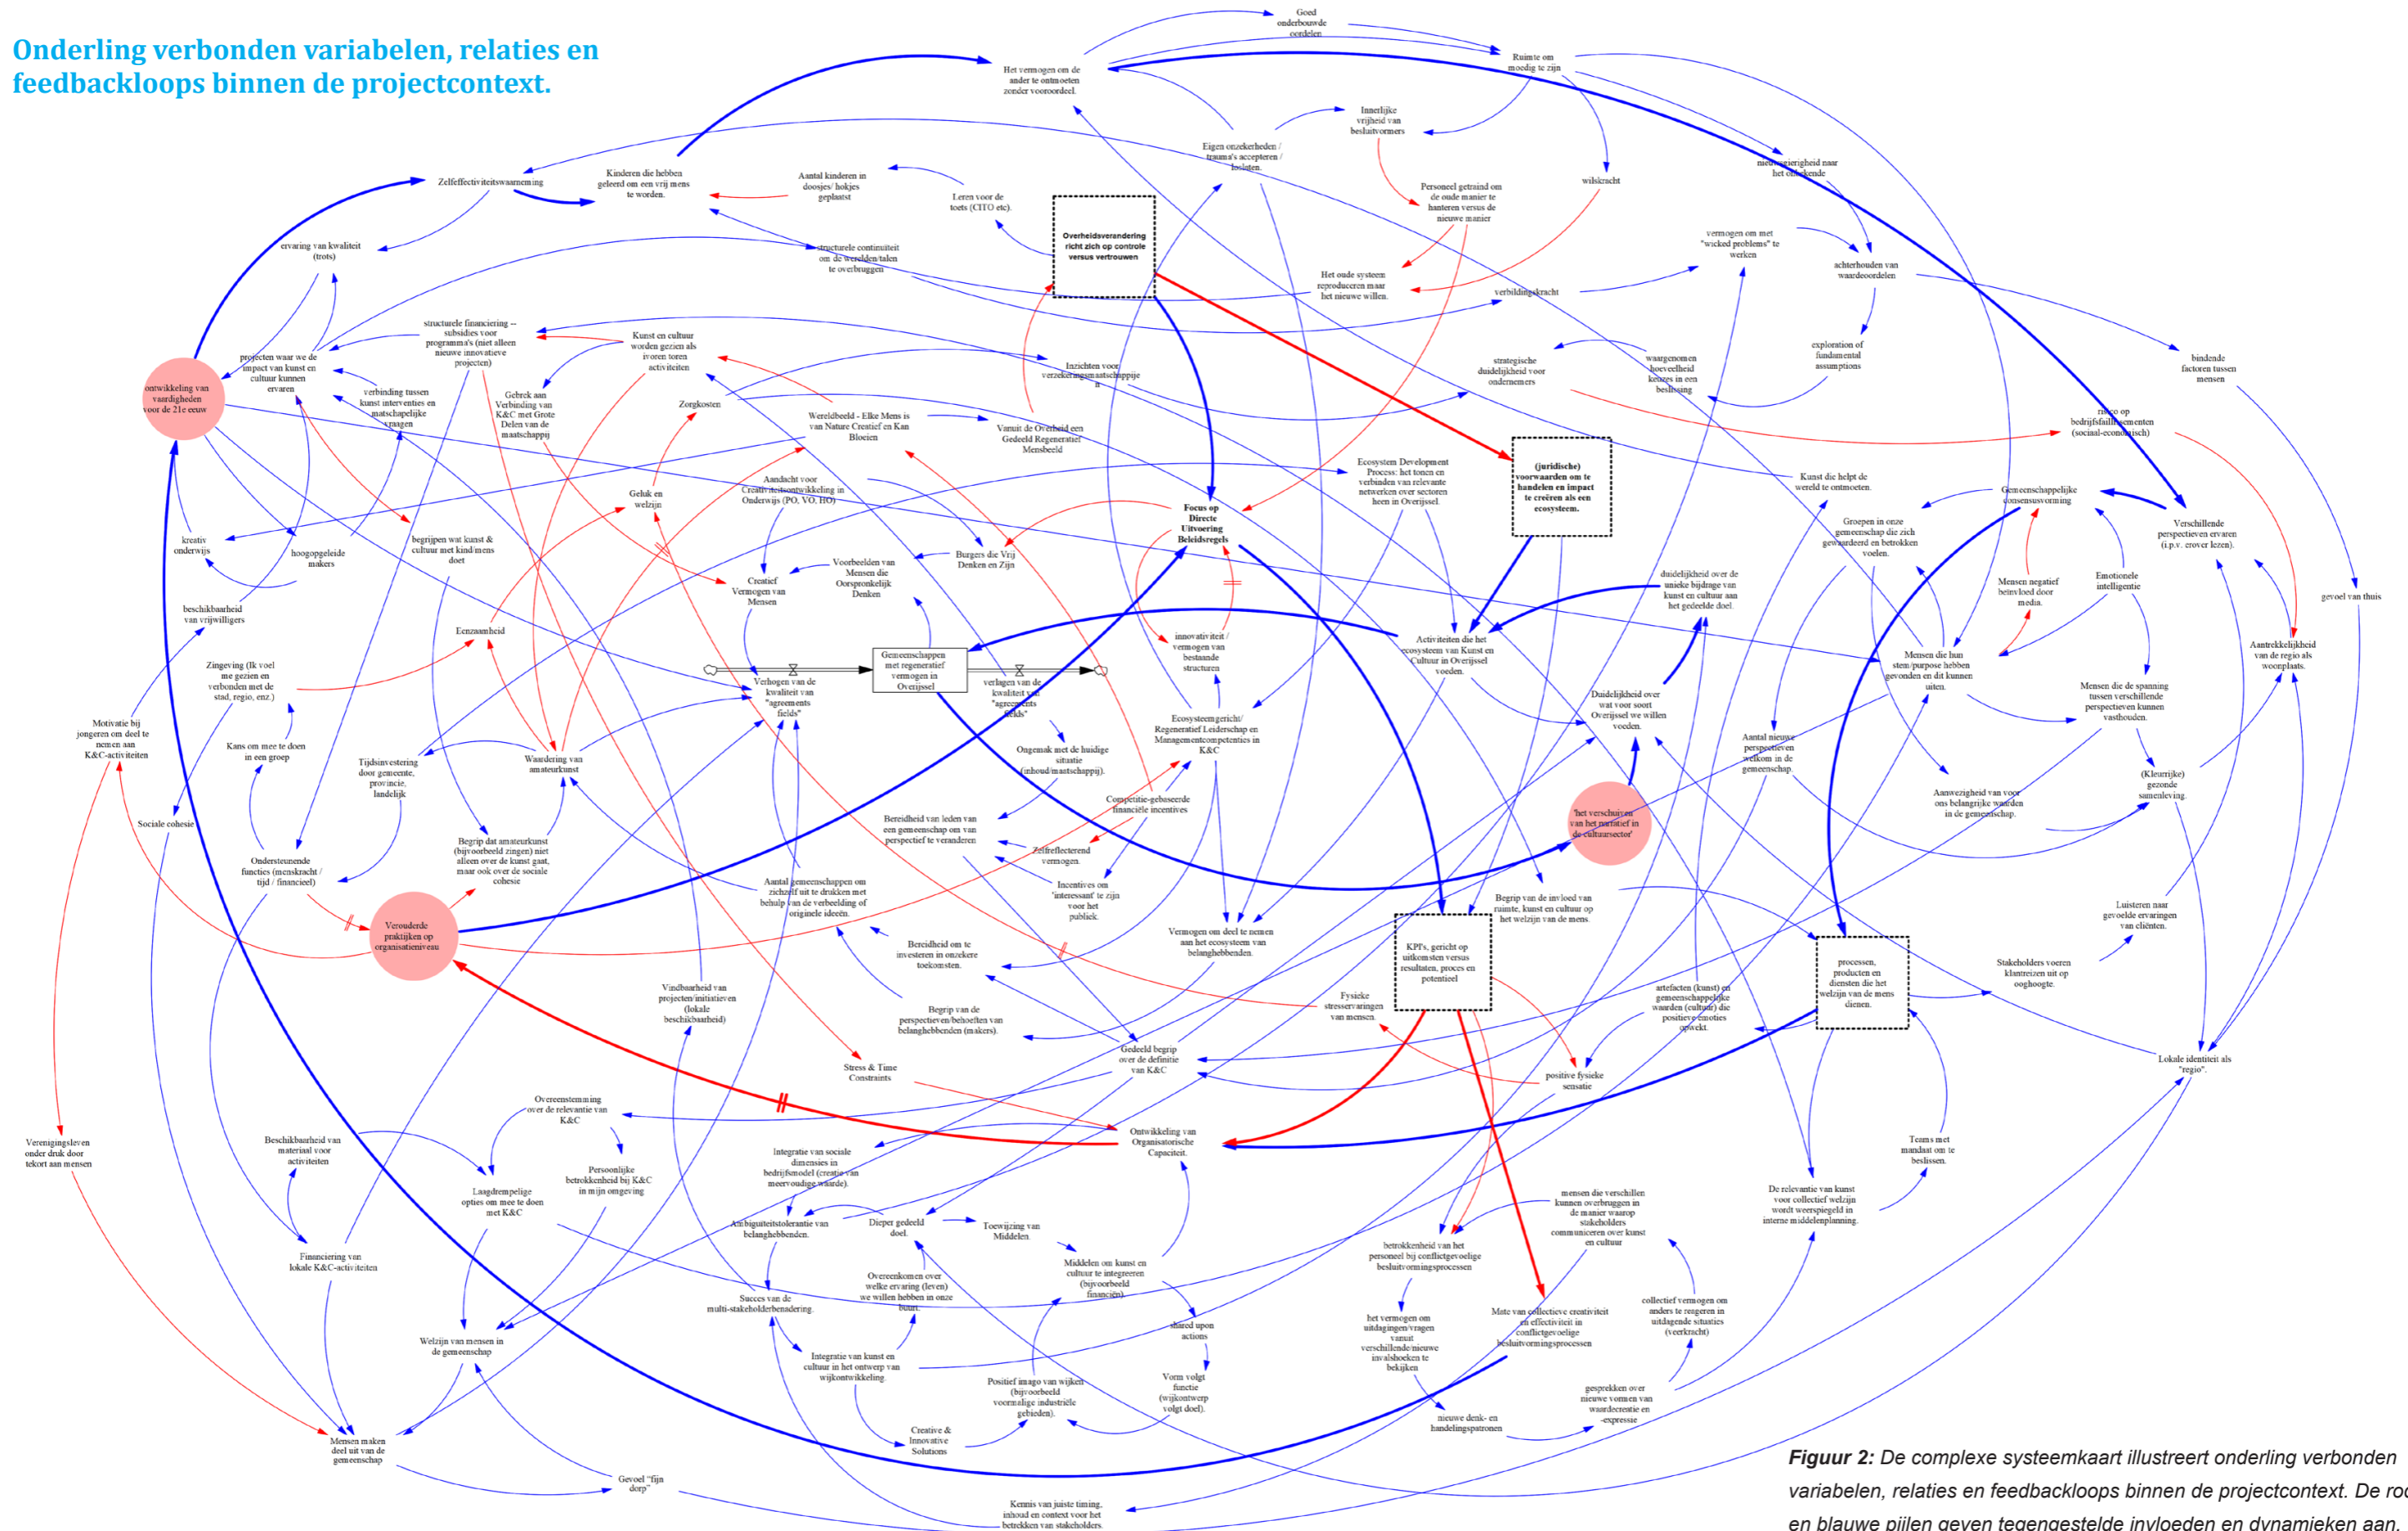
Onderling verbonden variabelen, relaties en feedbackloops binnen de projectcontext.

Goed onderbouwde oordelen

Het vermogen om de ander te ontmoeten zonder vooroordeel.

Ruimte om moedig te zijn

Innerlijke vrijheid van besluitvormers

Eigen onzekerheden / trauma's accepteren / loslaten.

Personeel getraind om de oude manier te hanteren versus de nieuwe manier

wilskracht

nieuwsgierigheid naar het onbekende

Zelfeffectiviteitswaarneming

Kinderen die hebben geleerd om een vrij mens te worden.

Aantal kinderen in doosjes/ hokjes geplaatst

Leren voor de toets (CITO etc).

Overheidsverandering richt zich op controle versus vertrouwen

vermogen om met "wicked problems" te werken

achterhouden van waardeoordelen

ervaring van kwaliteit (trots)

structurele continuiteit om de werelden/talen te overbruggen

Het oude systeem reproduceren maar het nieuwe willen.

verbeeldingskracht

exploration of fundamental assumptions

structurele financiering – subsidies voor programma's (niet alleen nieuwe innovatieve projecten)

Kunst en cultuur worden gezien als ivoren toren activiteiten

Inzichten voor verzekeringsmaatschappij

strategische blindheid voor ondernemers

waargenomen hoeveelheid keuzes in een beslissing

bindende factoren tussen mensen

ontwikkeling van vaardigheden voor de 21e eeuw

projecten waar we de impact van kunst en cultuur kunnen ervaren

verbinding tussen kunst interventies en maatschappelijke vragen

Gebrek aan Verbinding van K&C met Grote Delen van de maatschappij

Zorgkosten

Wereldbeeld - Elke Mens is van Nature Creatief en Kan Bloeien

Vanuit de Overheid een Gedeeld Regeneratief Mensbeeld

risico op bedrijfsfaillissementen (sociaal-economisch)

Ecosystem Development Process: het tonen en verbinden van relevante netwerken over sectoren heen in Overijssel.

(juridische) voorwaarden om te handelen en impact te creëren als een ecosysteem.

Kunst die helpt de wereld te ontmoeten.

Aandacht voor Creativiteitsontwikkeling in Onderwijs (PO, VO, HO)

Gemeenschappelijke consensusvorming

Gehuk en welzijn

kreativ onderwijs

hoogopgeleide makers

begrijpen wat kunst & cultuur met kind/mens doet

Focus op Directe Uitvoering Beleidsregels

Groepen in onze gemeenschap die zich gewaardeerd en betrokken voelen.

Verschillende perspectieven ervaren (i.p.v. erover lezen).

Burgers die Vrij Denken en Zijn

Voorbeelden van Mensen die Oorspronkelijk Denken

Creatief Vermogen van Mensen

duidelijkheid over de unieke bijdrage van kunst en cultuur aan het gedeelde doel.

Mensen negatief beïnvloed door media.

Emotionele intelligentie

beschikbaarheid van vrijwilligers

Eenzaamheid

innovativiteit / vermogen van bestaande structuren

Activiteiten die het ecosysteem van Kunst en Cultuur in Overijssel voeden.

gevoel van thuis

Zingeving (Ik voel me gezien en verbonden met de stad, regio, enz.)

Gemeenschappen met regeneratief vermogen in Overijssel

Verhogen van de kwaliteit van "agreements fields"

verlagen van de kwaliteit van "agreements fields"

Mensen die hun stem/purpose hebben gevonden en dit kunnen uiten.

Aantrekkelijkheid van de regio als woonplaats.

Motivatie bij jongeren om deel te nemen aan K&C-activiteiten

Ecosysteemgericht/ Regeneratief Leiderschap en Managementcompetenties in K&C

Duidelijkheid over wat voor soort Overijssel we willen voeden.

Mensen die de spanning tussen verschillende perspectieven kunnen vasthouden.

Kans om mee te doen in een groep

Tijdsinvestering door gemeente, provincie, landelijk

Waardering van amateurkunst

Ongemak met de huidige situatie (inhoud/maatschappij).

Aantal nieuwe perspectieven welkom in de gemeenschap.

Aanwezigheid van voor ons belangrijke waarden in de gemeenschap.

(Kleurrijke) gezonde samenleving.

Sociale cohesie

Bereidheid van leden van een gemeenschap om van perspectief te veranderen

Competitie-gebaseerde financiële incentives

'het verschuiven van het narratief in de cultuursector'

Zelfreflecterend vermogen.

Ondersteunende functies (menskracht / tijd / financieel)

Begrip dat amateurkunst (bijvoorbeeld zingen) niet alleen over de kunst gaat, maar ook over de sociale cohesie

Incentives om 'interessant' te zijn voor het publiek.

Aantal gemeenschappen om zichzelf uit te drukken met behulp van de verbeelding of originele ideeën.

Begrip van de invloed van ruimte, kunst en cultuur op het welzijn van de mens.

Verouderde praktijken op organisatieniveau

Vermogen om deel te nemen aan het ecosysteem van belanghebbenden.

KPI's, gericht op uitkomsten versus resultaten, proces en potentieel

Luisteren naar gevoelde ervaringen van cliënten.

Bereidheid om te investeren in onzekere toekomsten.

Stakeholders voeren klantreizen uit op ooghoogte.

Vindbaarheid van projecten/initiatieven (lokale beschikbaarheid)

Fysieke stresservaringen van mensen.

artefacten (kunst) en gemeenschappelijke waarden (cultuur) die positieve emoties opwekt.

processen, producten en diensten die het welzijn van de mens dienen.

Begrip van de perspectieven/behoeften van belanghebbenden (makers).

Gedeeld begrip over de definitie van K&C

Stress & Time Constraints

positive fysieke sensatie

Lokale identiteit als "regio".

Overeenstemming over de relevantie van K&C

Ontwikkeling van Organisatorische Capaciteit.

Verenigingsleven onder druk door tekort aan mensen

Beschikbaarheid van material voor activiteiten

Persoonlijke betrokkenheid bij K&C in mijn omgeving

Integratie van sociale dimensies in bedrijfsmodel (creatie van meervoudige waarde).

Teams met mandaat om te beslissen.

Laagdrempelige opties om mee te doen met K&C

Ambiguïteitstolerantie van belanghebbenden.

Dieper gedeeld doel.

Toewijzing van Middelen

mensen die verschillen kunnen overbruggen in de manier waarop stakeholders communiceren over kunst en cultuur

De relevantie van kunst voor collectief welzijn wordt weerspiegeld in interne middelenplanning.

betrokkenheid van het personeel bij conflictgevoelige besluitvormingsprocessen

Financiering van lokale K&C-activiteiten

Succes van de multi-stakeholderbenadering.

Overeenkomen over welke ervaring (leven) we willen hebben in onze buurt.

Middelen om kunst en cultuur te integreren (bijvoorbeeld financiën)

shared upon actions

Mate van collectieve creativiteit en effectiviteit in conflictgevoelige besluitvormingsprocessen

collectief vermogen om anders te reageren in uitdagende situaties (veerkracht)

Welzijn van mensen in de gemeenschap

Integratie van kunst en cultuur in het ontwerp van wijkontwikkeling.

het vermogen om uitdagingen/vragen vanuit verschillende/nieuwe invalshoeken te bekijken

Positief imago van wijken (bijvoorbeeld voormalige industriële gebieden).

Vorm volgt functie (wijkontwerp volgt doel).

Creative & Innovative Solutions

gesprekken over nieuwe vormen van waardecreatie en -expressie

nieuwe denk- en handelingspatronen

Mensen maken deel uit van de gemeenschap

Gevoel "fijn dorp"

Kennis van juiste timing, inhoud en context voor het betrekken van stakeholders.

Figuur 2: De complexe systeemkaart illustreert onderling verbonden variabelen, relaties en feedbackloops binnen de projectcontext. De ro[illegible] en blauwe pijlen geven tegengestelde invloeden en dynamieken aan.